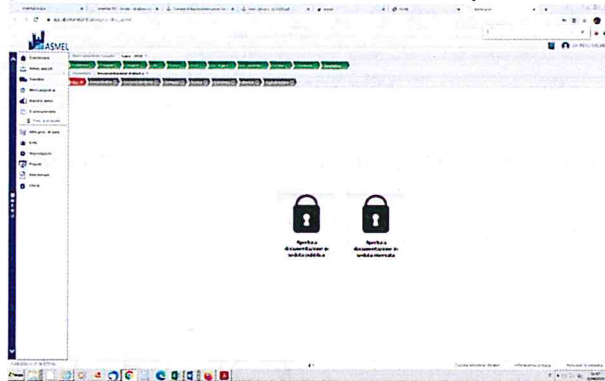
ASMEL

Cruscotto
Altre gare
Vendite
Messaggi
Elenco gare
E-procurement
Altri prov. di gara
Albi
Manutenzione
Report
Modulistica
Utenti

Apertura documentazione in seduta pubblica

Apertura documentazione in seduta riservata